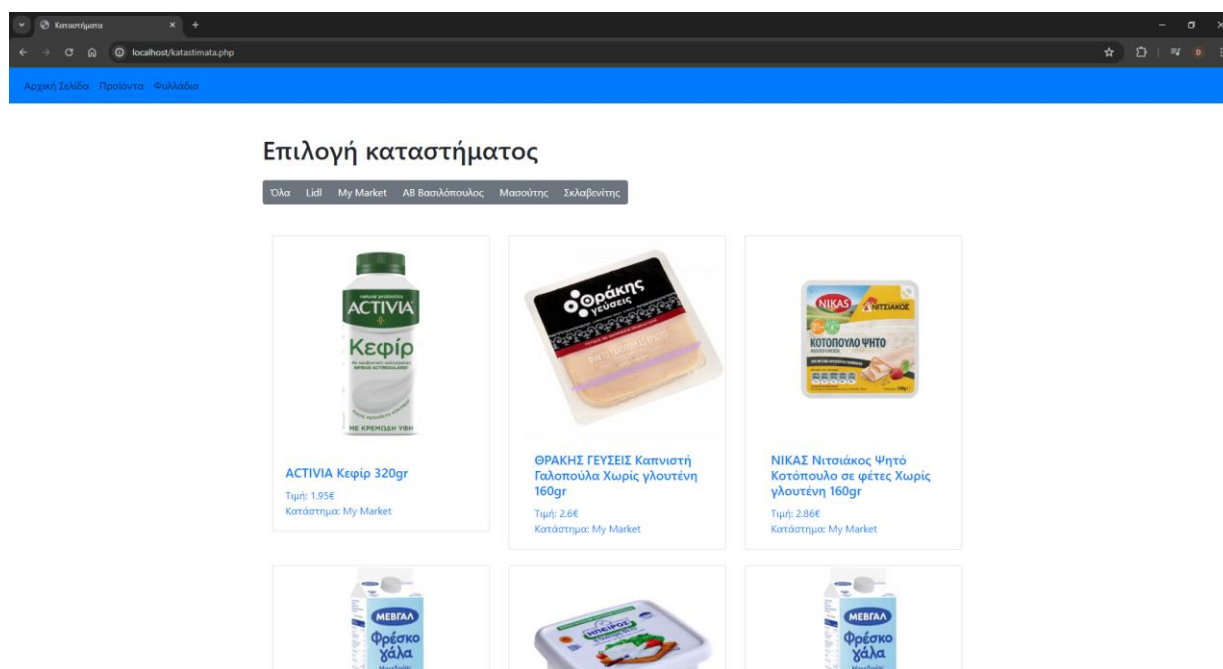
Καταστήματα
localhost/katastimata.php
Αρχική Σελίδα Προϊόντα Φυλλάδια

Επιλογή καταστήματος

Όλα Lidl My Market ΑΒ Βασιλόπουλος Μασούτης Σκλαβενίτης

ACTIVIA Κεφίρ ΜΕ ΚΡΕΜΩΔΗ ΥΦΗ

ACTIVIA Κεφίρ 320gr
Τιμή: 1.95€
Κατάστημα: My Market

Θράκης γεύσεις

ΘΡΑΚΗΣ ΓΕΥΣΕΙΣ Καπνιστή Γαλοπούλα Χωρίς γλουτένη 160gr
Τιμή: 2.6€
Κατάστημα: My Market

NIKAS ΝΙΤΣΙΑΚΟΣ ΚΟΤΟΠΟΥΛΟ ΨΗΤΟ

ΝΙΚΑΣ Νιτσιάκος Ψητό Κοτόπουλο σε φέτες Χωρίς γλουτένη 160gr
Τιμή: 2.86€
Κατάστημα: My Market

ΜΕΒΓΑΛ Φρέσκο γάλα

ΗΠΕΙΡΟΣ

ΜΕΒΓΑΛ Φρέσκο γάλα